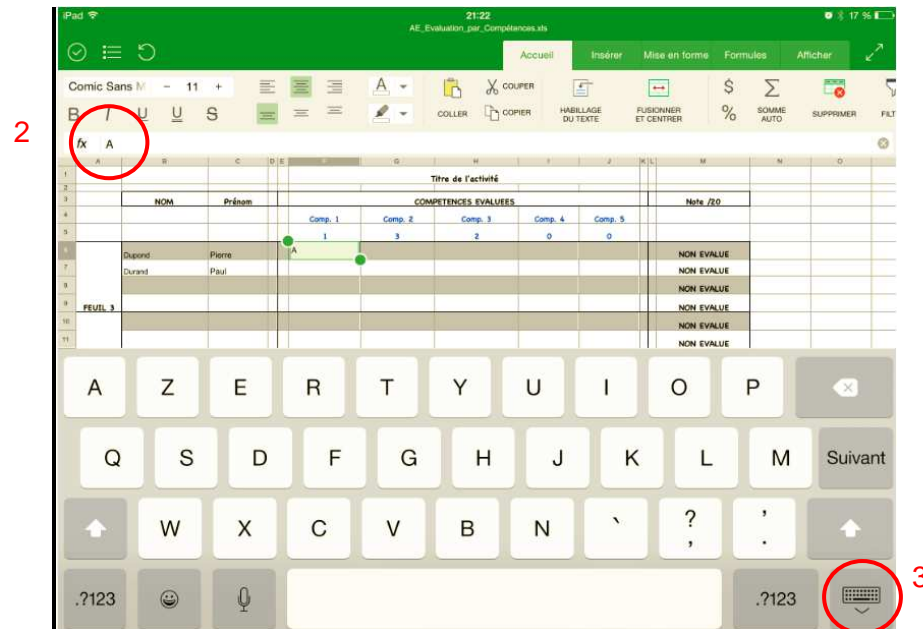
iPad
21:22
AE_Evaluation_par_Compétences.xls
17 %

Accueil Insérer Mise en forme Formules Afficher

Comic Sans M – 11 +
B I U U S
A
COLLER
COUPER
COPIER
HABILLAGE DU TEXTE
FUSIONNER ET CENTRER
$ %
SOMME AUTO
SUPPRIMER
FILT

2
fx A

| | A | B | C | D | E | F | G | H | I | J | K | L | M | N | O |
|---|---|---|---|---|---|---|---|---|---|---|---|---|---|---|---|
| 1 | | | | | | | | Titre de l'activité | | | | | | | |
| 2 | | | | | | | | | | | | | | | |
| 3 | | NOM | Prénom | | | | | COMPETENCES EVALUEES | | | | | Note /20 | | |
| 4 | | | | | | Comp. 1 | Comp. 2 | Comp. 3 | Comp. 4 | Comp. 5 | | | | | |
| 5 | | | | | | 1 | 3 | 2 | 0 | 0 | | | | | |
| 6 | | Dupond | Pierre | | | A | | | | | | | NON EVALUE | | |
| 7 | | Durand | Paul | | | | | | | | | | NON EVALUE | | |
| 8 | | | | | | | | | | | | | NON EVALUE | | |
| 9 | FEUIL 3 | | | | | | | | | | | | NON EVALUE | | |
| 10 | | | | | | | | | | | | | NON EVALUE | | |
| 11 | | | | | | | | | | | | | NON EVALUE | | |

A Z E R T Y U I O P
Q S D F G H J K L M Suivant
W X C V B N ` ? , ' .
.?123 .?123
3